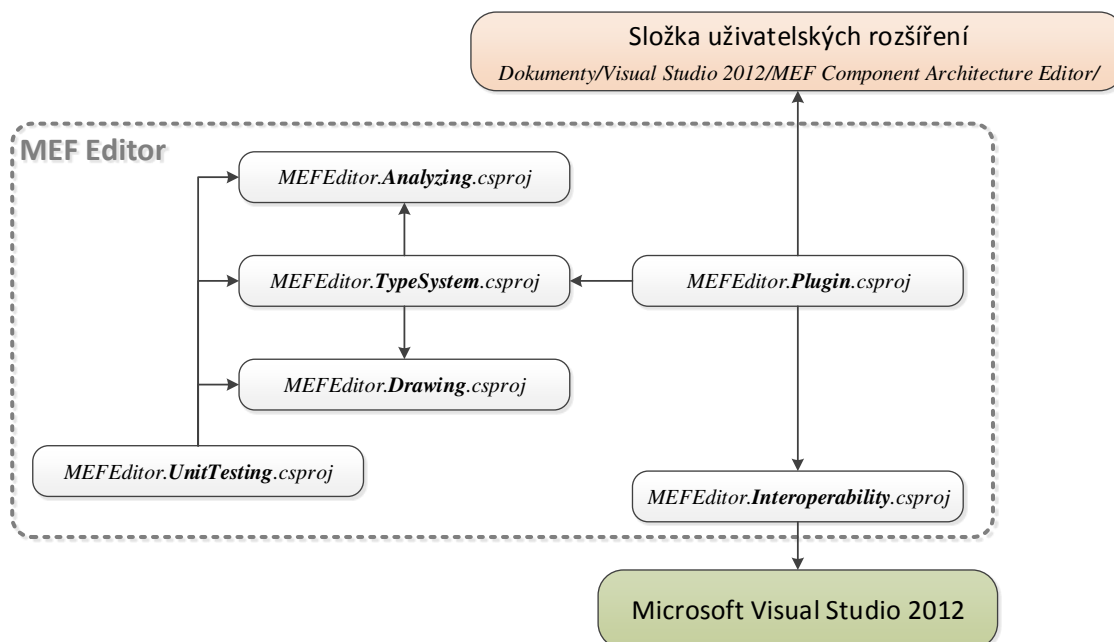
Složka uživatelských rozšíření

Dokumenty/Visual Studio 2012/MEF Component Architecture Editor/

MEF Editor

MEFEditor.**Analyzing**.csproj

MEFEditor.**TypeSystem**.csproj

MEFEditor.**Plugin**.csproj

MEFEditor.**Drawing**.csproj

MEFEditor.**UnitTesting**.csproj

MEFEditor.**Interoperability**.csproj

Microsoft Visual Studio 2012